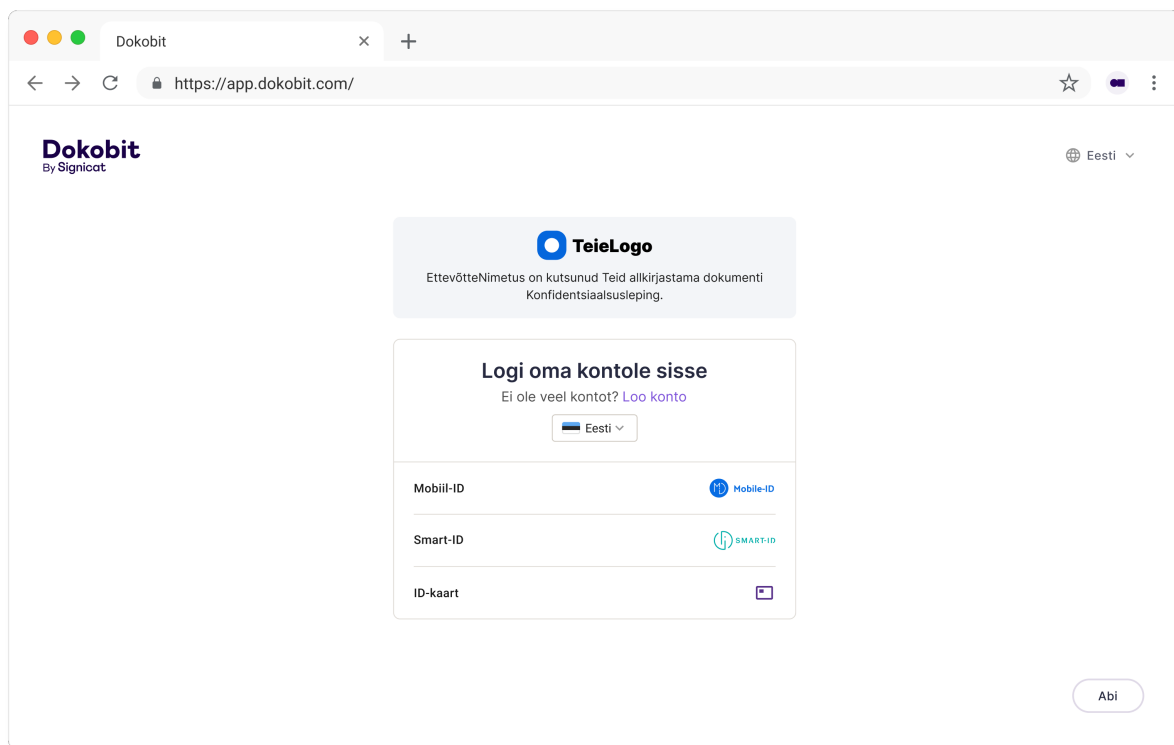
Dokobit
×
+
https://app.dokobit.com/

Dokobit
By Signicat

Eesti

TeieLogo
EttevõtteNimetus on kutsunud Teid allkirjastama dokumenti Konfidentsiaalsusleping.

Logi oma kontole sisse
Ei ole veel kontot? Loo konto
Eesti

Mobiil-ID
Mobile-ID

Smart-ID
SMART-ID

ID-kaart

Abi